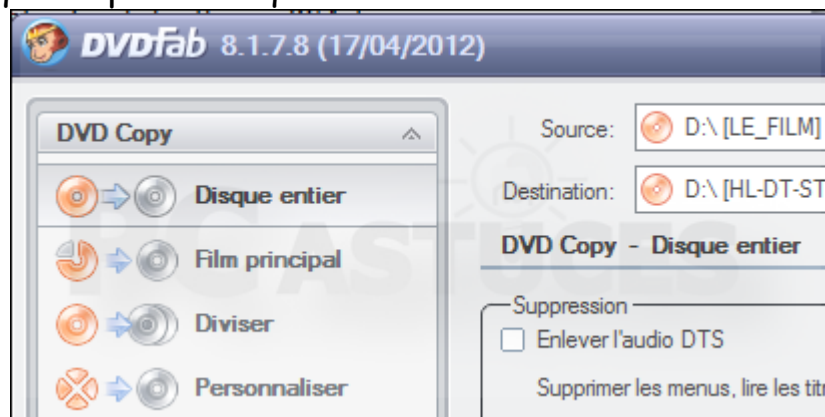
DVDFab 8.1.7.8 (17/04/2012)

DVD Copy

Disque entier

Film principal

Diviser

Personnaliser

Source: D:\ [LE_FILM]

Destination: D:\ [HL-DT-ST

DVD Copy - Disque entier

Suppression

Enlever l'audio DTS

Supprimer les menus, lire les tit

PC ASTUCES